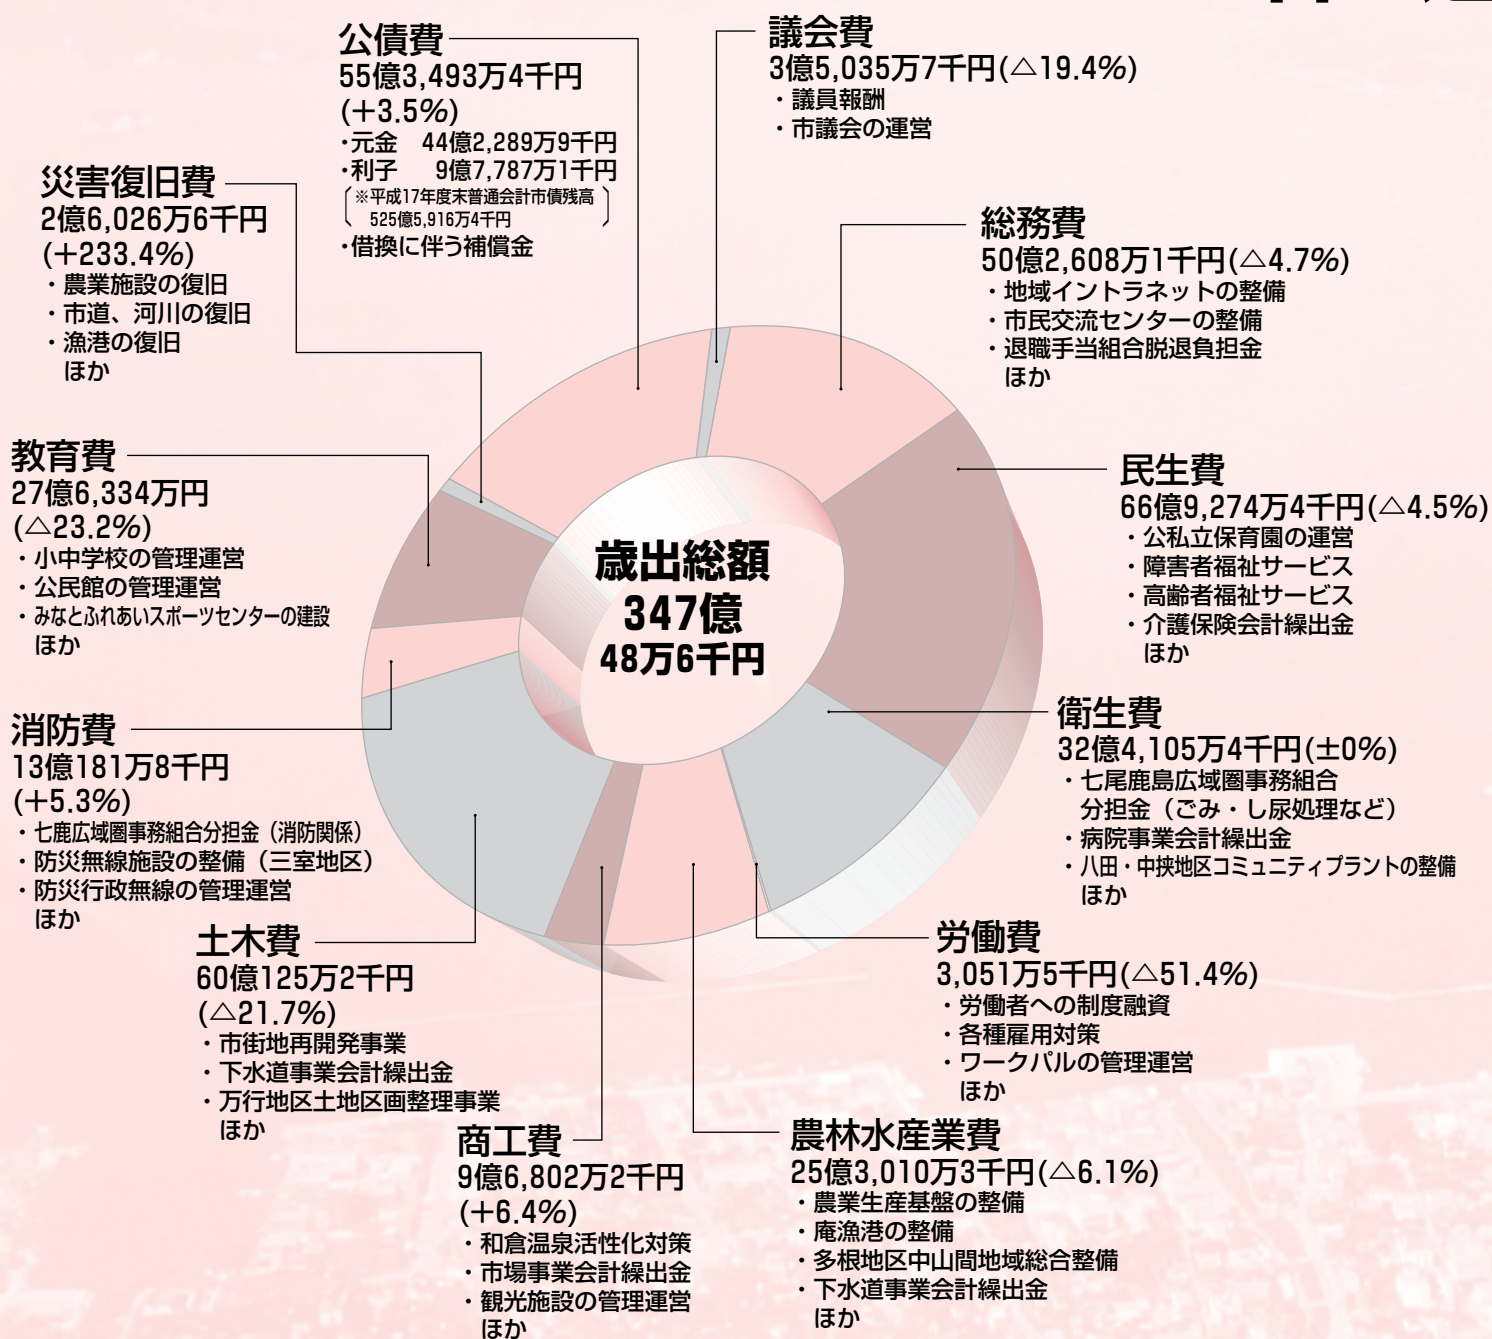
公債費
55億3,493万4千円
(+3.5%)
・元金　44億2,289万9千円
・利子　9億7,787万1千円
※平成17年度末普通会計市債残高 525億5,916万4千円
・借換に伴う補償金

議会費
3億5,035万7千円(△19.4%)
・議員報酬
・市議会の運営

災害復旧費
2億6,026万6千円
(+233.4%)
・農業施設の復旧
・市道、河川の復旧
・漁港の復旧
ほか

総務費
50億2,608万1千円(△4.7%)
・地域イントラネットの整備
・市民交流センターの整備
・退職手当組合脱退負担金
ほか

教育費
27億6,334万円
(△23.2%)
・小中学校の管理運営
・公民館の管理運営
・みなとふれあいスポーツセンターの建設
ほか

民生費
66億9,274万4千円(△4.5%)
・公私立保育園の運営
・障害者福祉サービス
・高齢者福祉サービス
・介護保険会計繰出金
ほか

歳出総額
347億
48万6千円

消防費
13億181万8千円
(+5.3%)
・七鹿広域圏事務組合分担金（消防関係）
・防災無線施設の整備（三室地区）
・防災行政無線の管理運営
ほか

衛生費
32億4,105万4千円(±0%)
・七尾鹿島広域圏事務組合分担金（ごみ・し尿処理など）
・病院事業会計繰出金
・八田・中挟地区コミュニティプラントの整備
ほか

土木費
60億125万2千円
(△21.7%)
・市街地再開発事業
・下水道事業会計繰出金
・万行地区土地区画整理事業
ほか

労働費
3,051万5千円(△51.4%)
・労働者への制度融資
・各種雇用対策
・ワークパルの管理運営
ほか

商工費
9億6,802万2千円
(+6.4%)
・和倉温泉活性化対策
・市場事業会計繰出金
・観光施設の管理運営
ほか

農林水産業費
25億3,010万3千円(△6.1%)
・農業生産基盤の整備
・庵漁港の整備
・多根地区中山間地域総合整備
・下水道事業会計繰出金
ほか